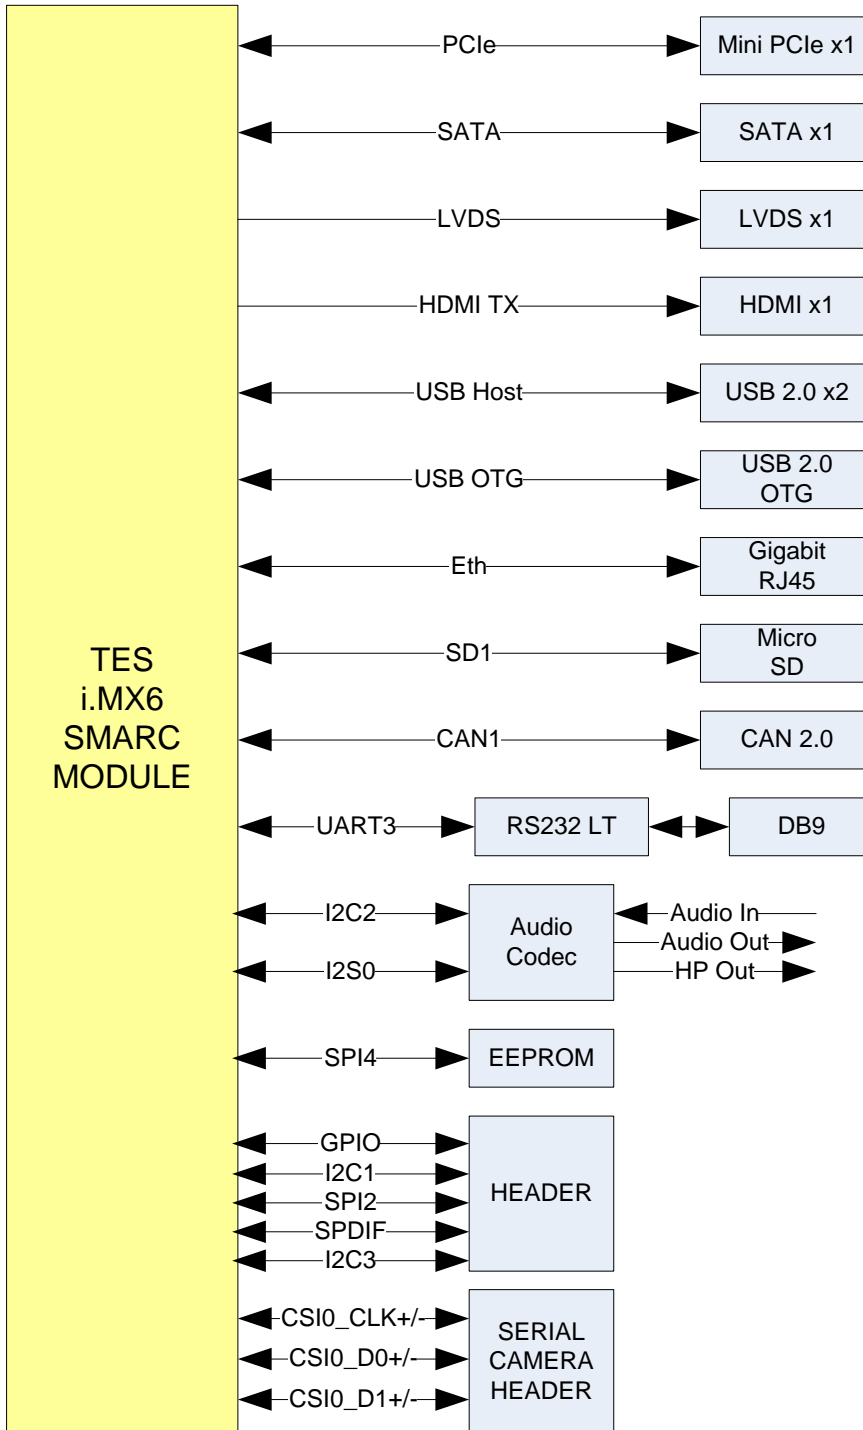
TES
i.MX6
SMARC
MODULE

PCIe
Mini PCIe x1

SATA
SATA x1

LVDS
LVDS x1

HDMI TX
HDMI x1

USB Host
USB 2.0 x2

USB OTG
USB 2.0 OTG

Eth
Gigabit RJ45

SD1
Micro SD

CAN1
CAN 2.0

UART3
RS232 LT
DB9

I2C2
I2S0
Audio Codec
Audio In
Audio Out
HP Out

SPI4
EEPROM

GPIO
I2C1
SPI2
SPDIF
I2C3
HEADER

CSI0_CLK+/-
CSI0_D0+/-
CSI0_D1+/-
SERIAL CAMERA HEADER